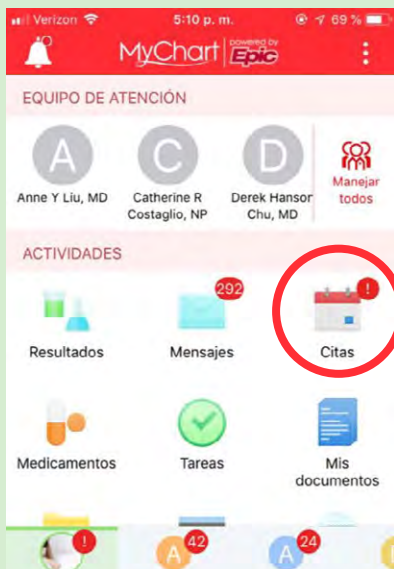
Verizon 5:10 p. m. 69 %

MyChart powered by Epic

EQUIPO DE ATENCIÓN

A
Anne Y Liu, MD

C
Catherine R Costaglio, NP

D
Derek Hanson Chu, MD

Manejar todos

ACTIVIDADES

Resultados

292
Mensajes

!
Citas

Medicamentos

Tareas

Mis documentos

!

A 42

A 24